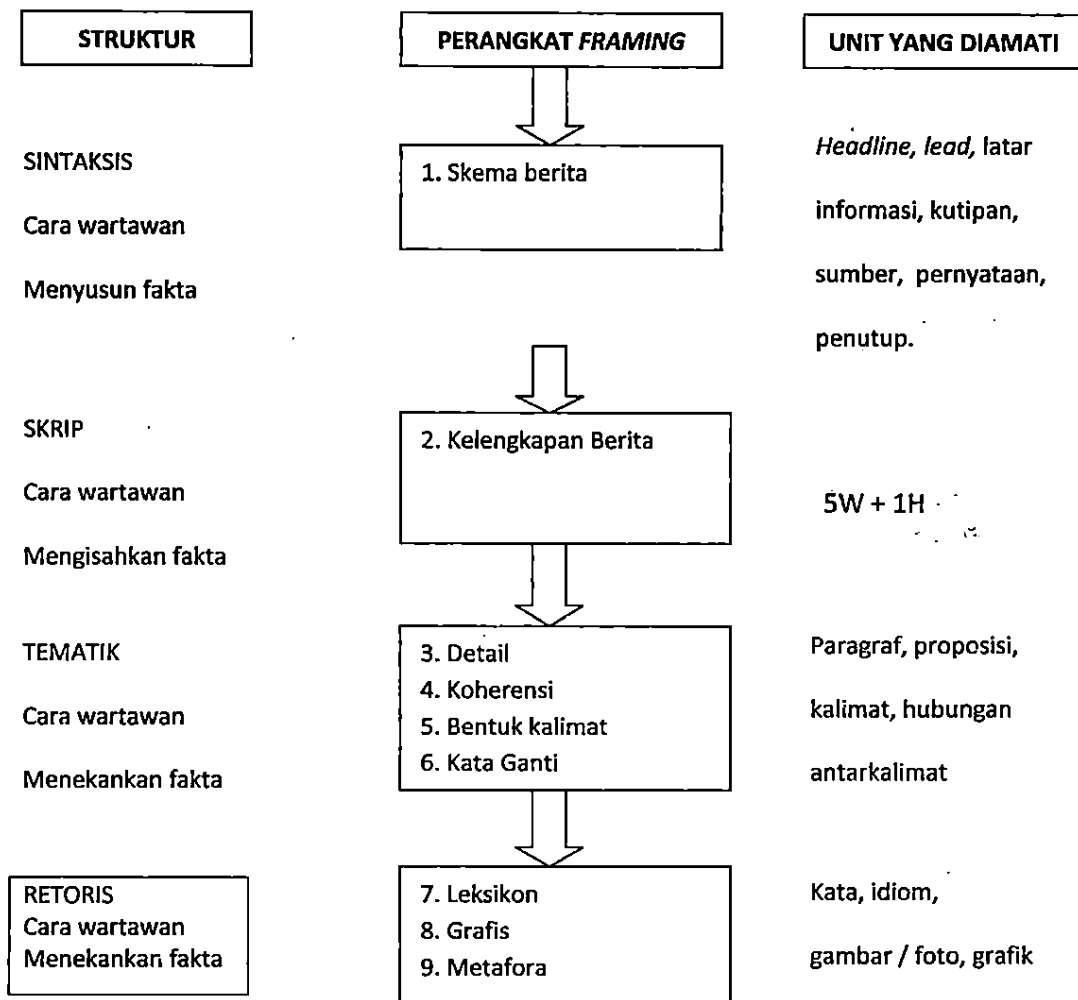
STRUKTUR

PERANGKAT FRAMING

UNIT YANG DIAMATI

SINTAKSIS

Cara wartawan

Menyusun fakta

1. Skema berita

Headline, lead, latar informasi, kutipan, sumber, pernyataan, penutup.

SKRIP

Cara wartawan

Mengisahkan fakta

2. Kelengkapan Berita

5W + 1H

TEMATIK

Cara wartawan

Menekankan fakta

3. Detail
4. Koherensi
5. Bentuk kalimat
6. Kata Ganti

Paragraf, proposisi, kalimat, hubungan antarkalimat

RETORIS
Cara wartawan
Menekankan fakta

7. Leksikon
8. Grafis
9. Metafora

Kata, idiom, gambar / foto, grafik